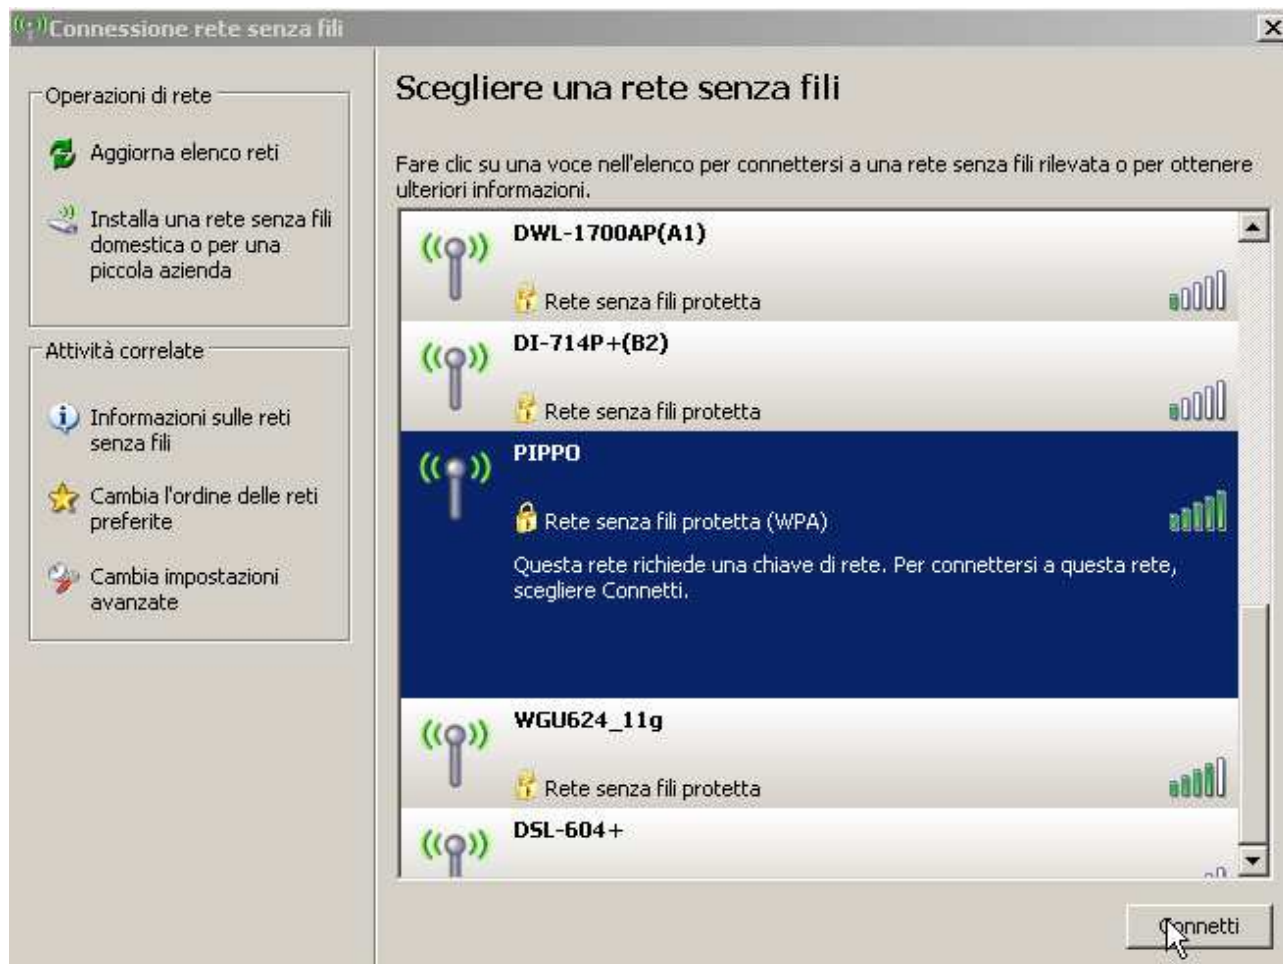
Connessione rete senza fili

Operazioni di rete

Aggiorna elenco reti

Installa una rete senza fili domestica o per una piccola azienda

Attività correlate

Informazioni sulle reti senza fili

Cambia l'ordine delle reti preferite

Cambia impostazioni avanzate

Scegliere una rete senza fili

Fare clic su una voce nell'elenco per connettersi a una rete senza fili rilevata o per ottenere ulteriori informazioni.

DWL-1700AP(A1)
Rete senza fili protetta

DI-714P+(B2)
Rete senza fili protetta

PIPPO
Rete senza fili protetta (WPA)
Questa rete richiede una chiave di rete. Per connettersi a questa rete, scegliere Connetti.

WGU624_11g
Rete senza fili protetta

DSL-604+

Connetti